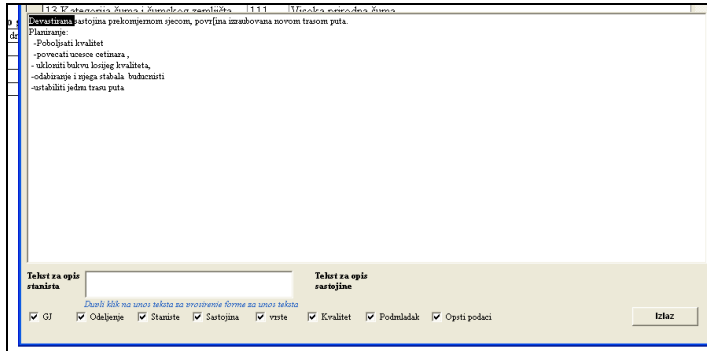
13 Kategorija šuma i šumskog zemljišta | 111 | Visoka prirodna šuma

Devastirana sastojina prekomjernom sjecom, površina izrabovana novom trasom puta.
Planiranje:
-Poboljsati kvalitet
-povecati ucesce cetinara ,
- ukloniti bukvu losijeg kvaliteta,
-odabiranje i sjega stabala budncnisti
-ustabiliti jedrni trasu puta

Tekst za opis stanista

Tekst za opis sastojine

Dupli klik na unos teksta za vrosirenje forme za unos teksta

GJ Odeljenje Staniste Sastojina vrste Kvalitet Podmladak Opsti podaci

Izlaz